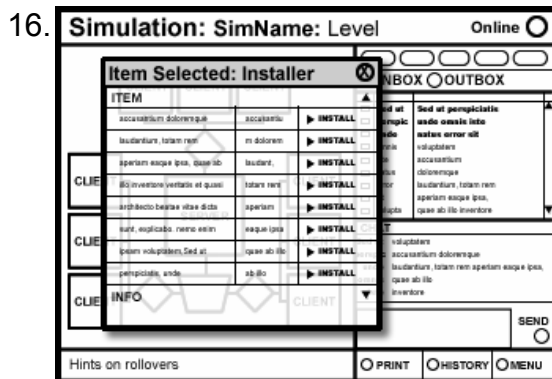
16. Simulation: SimName: Level

Online

Item Selected: Installer

ITEM

| | | |
|---|---|---|
| accusantium doloremque | accusantiu | ▶ INSTALL |
| laudantium, totam rem | m dolorem | ▶ INSTALL |
| aperiam eaque ipsa, quae ab | laudant, | ▶ INSTALL |
| illo inventore veritatis et quasi | totam rem | ▶ INSTALL |
| architecto beatae vitae dicta | aperiam | ▶ INSTALL |
| sunt, explicabo. nemo enim | eaque ipsa | ▶ INSTALL |
| ipsam voluptatem.Sed ut | quae ab illo | ▶ INSTALL |
| perspiciatis unde | ab illo | ▶ INSTALL |

INFO

CLIE

CLIE

CLIE

SERVER

CLIENT

INBOX OUTBOX

Sed ut perspiciatis unde omnis iste natus error sit voluptatem accusantium doloremque laudantium, totam rem aperiam eaque ipsa, quae ab illo inventore

CHAT

voluptatem accusantium doloremque laudantium, totam rem aperiam eaque ipsa, quae ab illo inventore

SEND

Hints on rollovers

PRINT HISTORY MENU